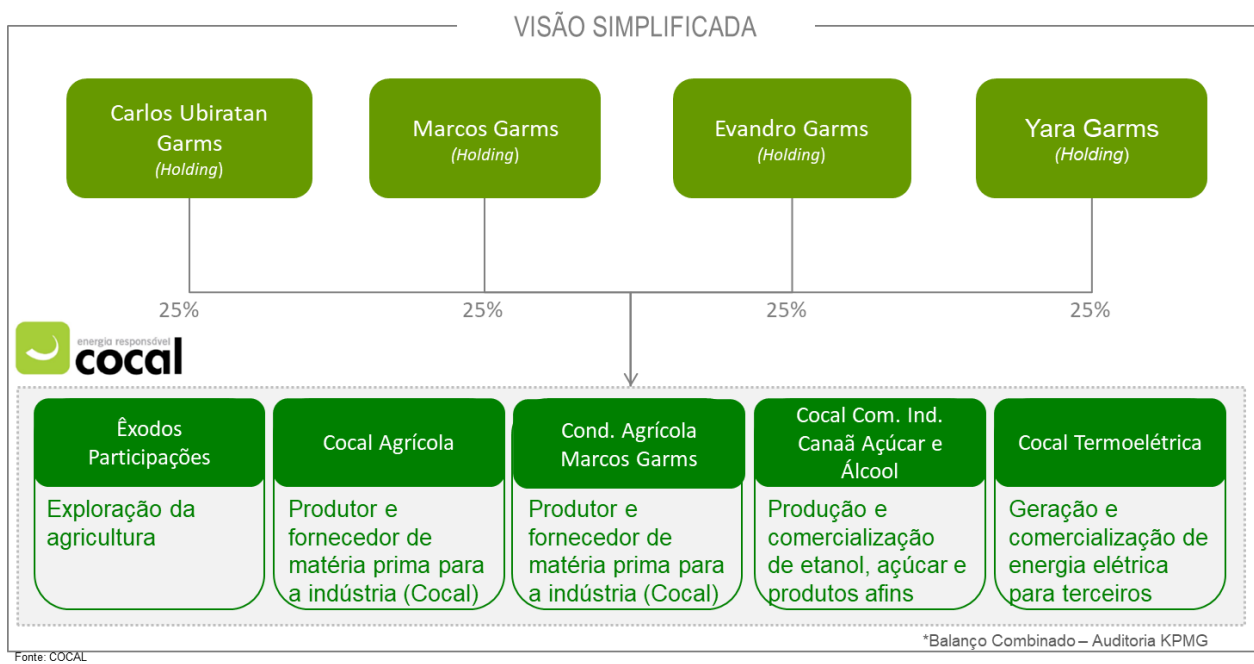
VISÃO SIMPLIFICADA

Carlos Ubiratan Garms
(Holding)

Marcos Garms
(Holding)

Evandro Garms
(Holding)

Yara Garms
(Holding)

25%

25%

25%

25%

energia responsável
cocal

Êxodos Participações

Exploração da agricultura

Cocal Agrícola

Produtor e fornecedor de matéria prima para a indústria (Cocal)

Cond. Agrícola Marcos Garms

Produtor e fornecedor de matéria prima para a indústria (Cocal)

Cocal Com. Ind. Canaã Açúcar e Álcool

Produção e comercialização de etanol, açúcar e produtos afins

Cocal Termoelétrica

Geração e comercialização de energia elétrica para terceiros

*Balanço Combinado – Auditoria KPMG

Fonte: COCAL